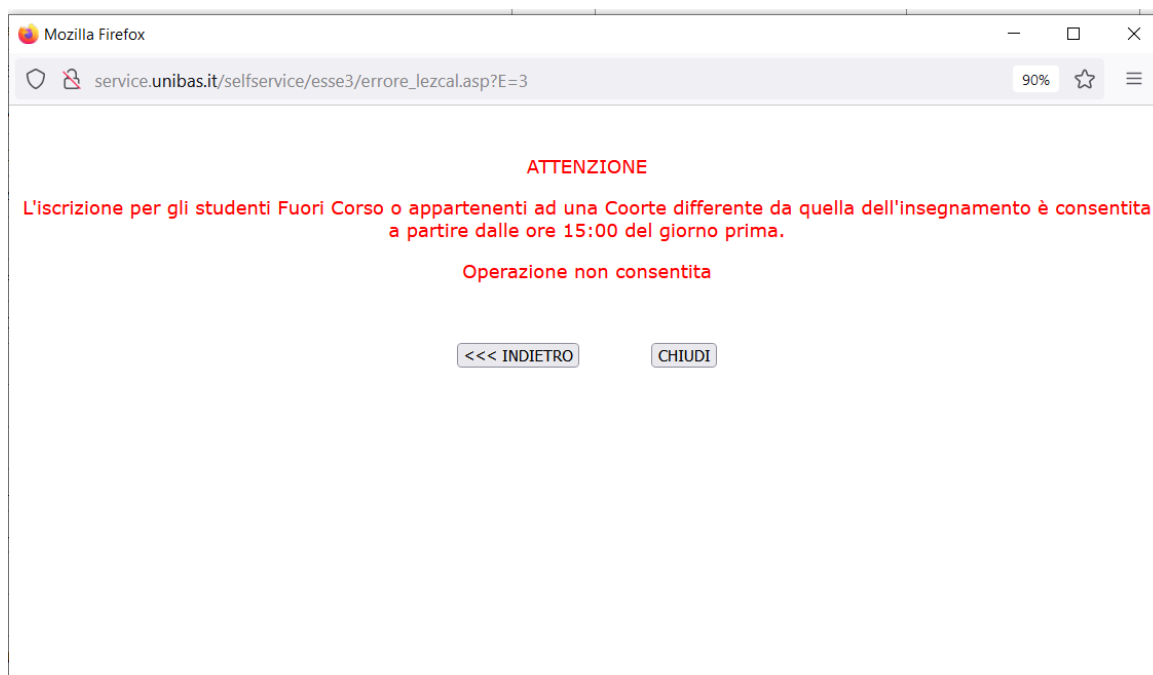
Mozilla Firefox

service.unibas.it/selfservice/esse3/errore_lezcal.asp?E=3

90%

ATTENZIONE

L'iscrizione per gli studenti Fuori Corso o appartenenti ad una Coorte differente da quella dell'insegnamento è consentita a partire dalle ore 15:00 del giorno prima.

Operazione non consentita

<<< INDIETRO

CHIUDI